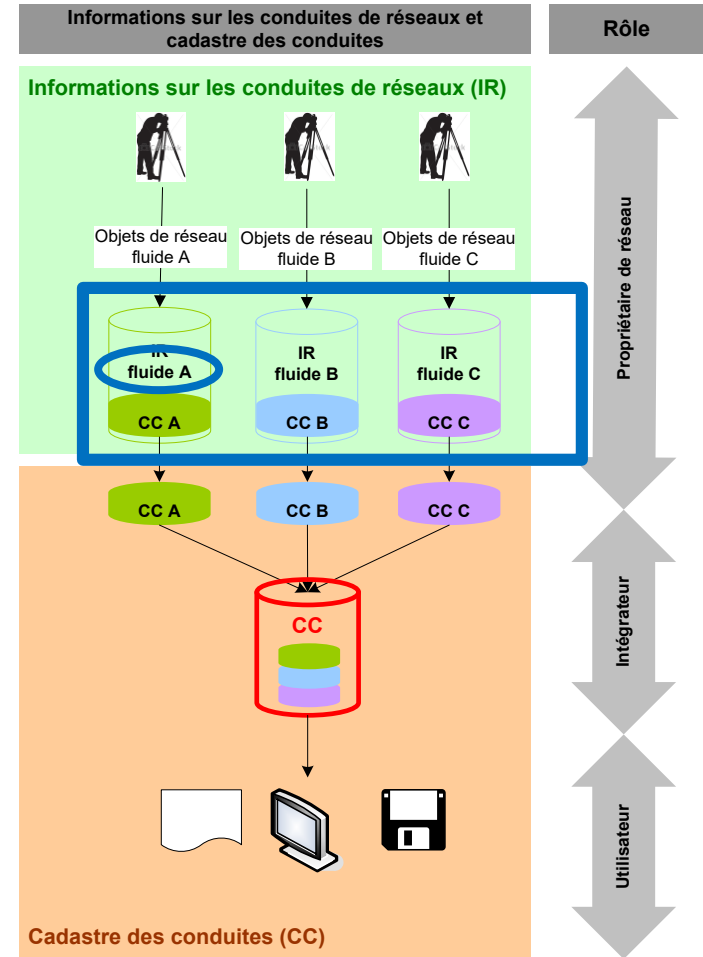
Informations sur les conduites de réseaux et cadastre des conduites

Rôle

Informations sur les conduites de réseaux (IR)

Objets de réseau fluide A

Objets de réseau fluide B

Objets de réseau fluide C

IR fluide A

CC A

IR fluide B

CC B

IR fluide C

CC C

CC A

CC B

CC C

CC

Cadastre des conduites (CC)

Propriétaire de réseau

Intégrateur

Utilisateur